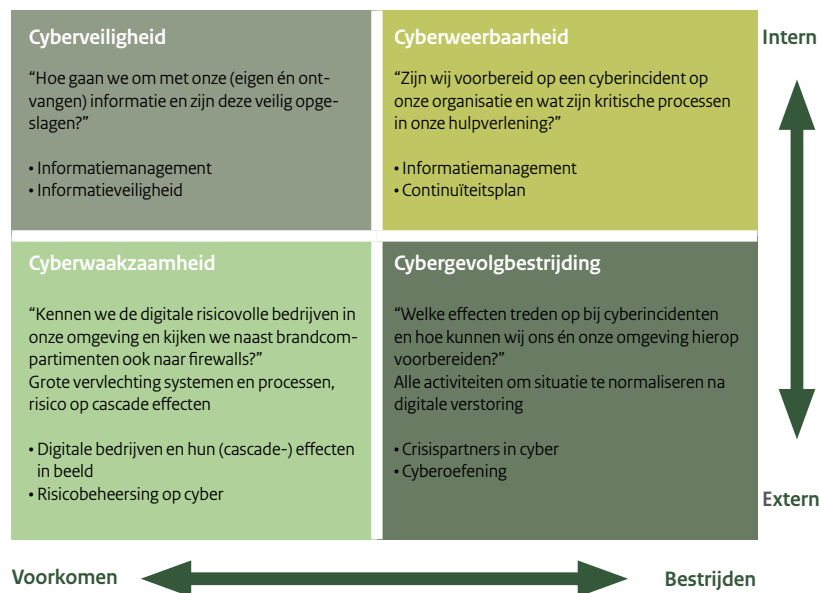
Cyberveiligheid

“Hoe gaan we om met onze (eigen én ontvangen) informatie en zijn deze veilig opgeslagen?”

• Informatiemanagement
• Informatieveiligheid

Cyberweerbaarheid

“Zijn wij voorbereid op een cyberincident op onze organisatie en wat zijn kritische processen in onze hulpverlening?”

• Informatiemanagement
• Continuïteitsplan

Intern

Cyberwaakzaamheid

“Kennen we de digitale risicovolle bedrijven in onze omgeving en kijken we naast brandcompartimenten ook naar firewalls?”
Grote vervlechting systemen en processen, risico op cascade effecten

• Digitale bedrijven en hun (cascade-) effecten in beeld
• Risicobeheersing op cyber

Cybergevolgbestrijding

“Welke effecten treden op bij cyberincidenten en hoe kunnen wij ons én onze omgeving hierop voorbereiden?”
Alle activiteiten om situatie te normaliseren na digitale verstoring

• Crisispartners in cyber
• Cyberoefening

Extern

Voorkomen

Bestrijden